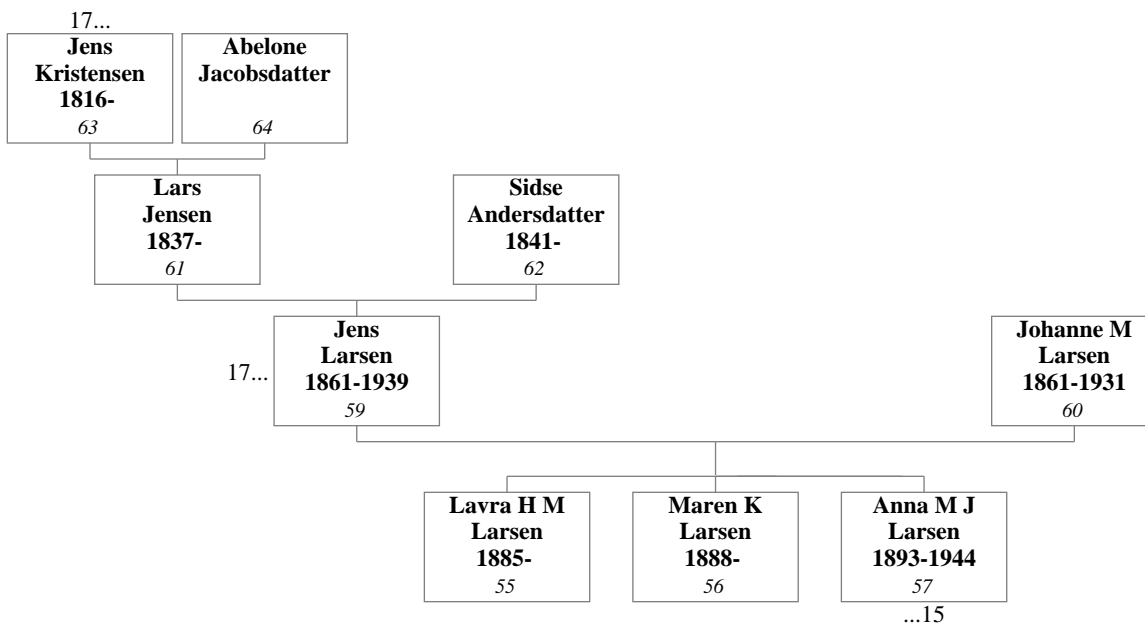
17...

Jens Kristensen 1816-
63

Abelone Jacobsdatter
64

Lars Jensen 1837-
61

Sidse Andersdatter 1841-
62

17...

Jens Larsen 1861-1939
59

Johanne M Larsen 1861-1931
60

Lavra H M Larsen 1885-
55

Maren K Larsen 1888-
56

Anna M J Larsen 1893-1944
57

...15